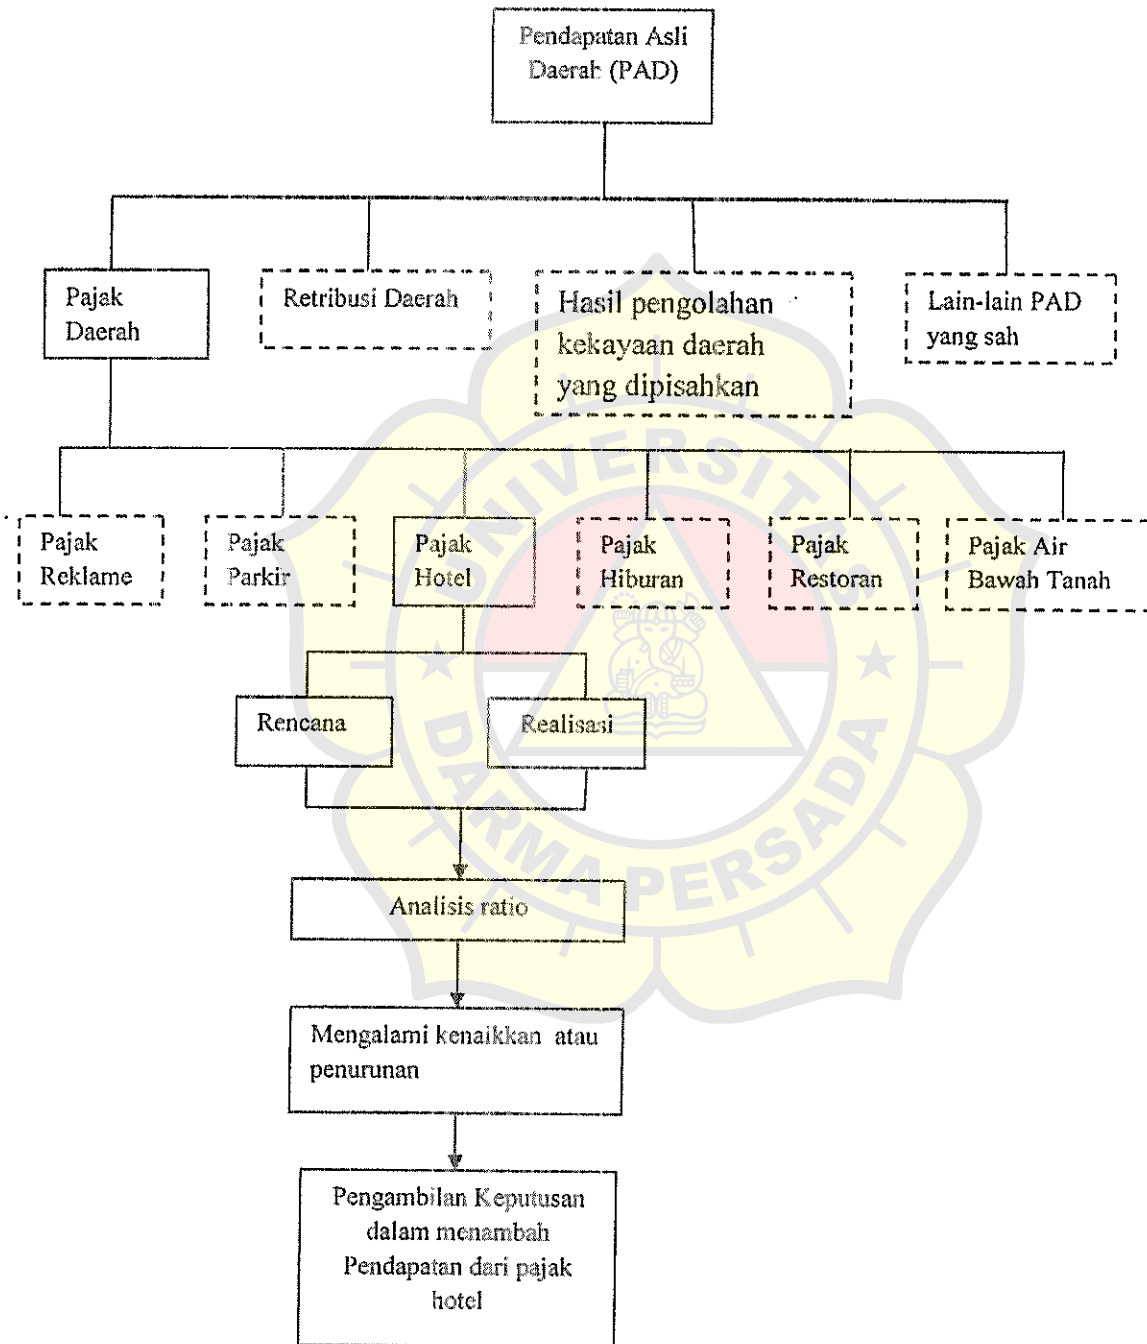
Pendapatan Asli Daerah (PAD)

Pajak Daerah

Retribusi Daerah

Hasil pengolahan kekayaan daerah yang dipisahkan

Lain-lain PAD yang sah

Pajak Reklame

Pajak Parkir

Pajak Hotel

Pajak Hiburan

Pajak Restoran

Pajak Air Bawah Tanah

Rencana

Realisasi

Analisis ratio

Mengalami kenaikkan atau penurunan

Pengambilan Keputusan dalam menambah Pendapatan dari pajak hotel

UNIVERSITAS DARMA PERSADA